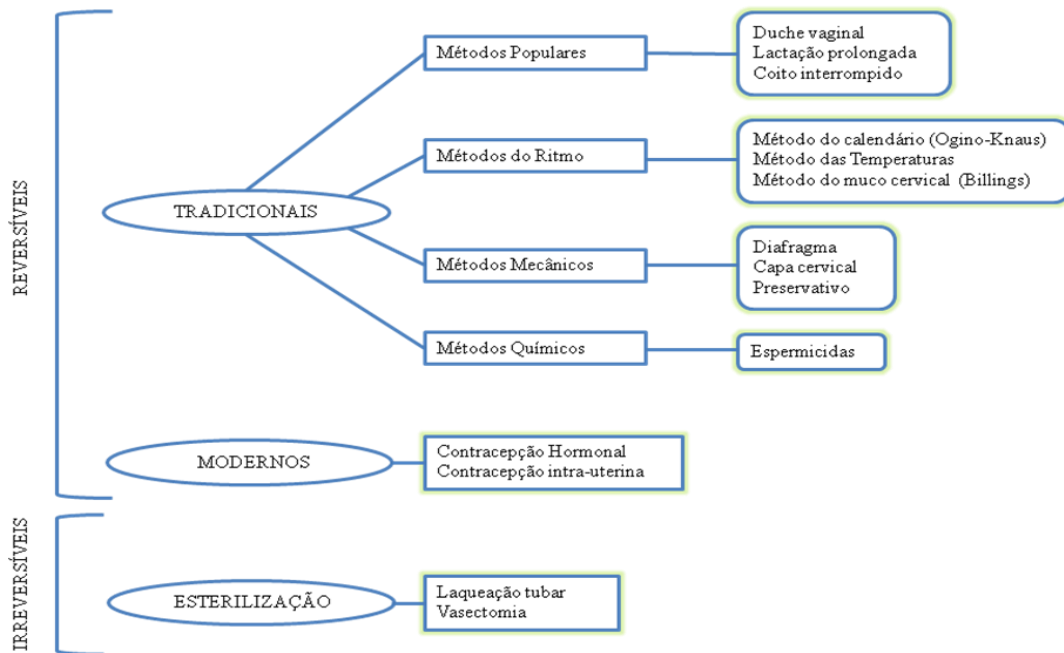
REVERSÍVEIS

TRADICIONAIS

Métodos Populares

Duche vaginal
Lactação prolongada
Coito interrompido

Métodos do Ritmo

Método do calendário (Ogino-Knaus)
Método das Temperaturas
Método do muco cervical (Billings)

Métodos Mecânicos

Diafragma
Capa cervical
Preservativo

Métodos Químicos

Espermicidas

MODERNOS

Contracepção Hormonal
Contracepção intra-uterina

IRREVERSÍVEIS

ESTERILIZAÇÃO

Laqueação tubar
Vasectomia